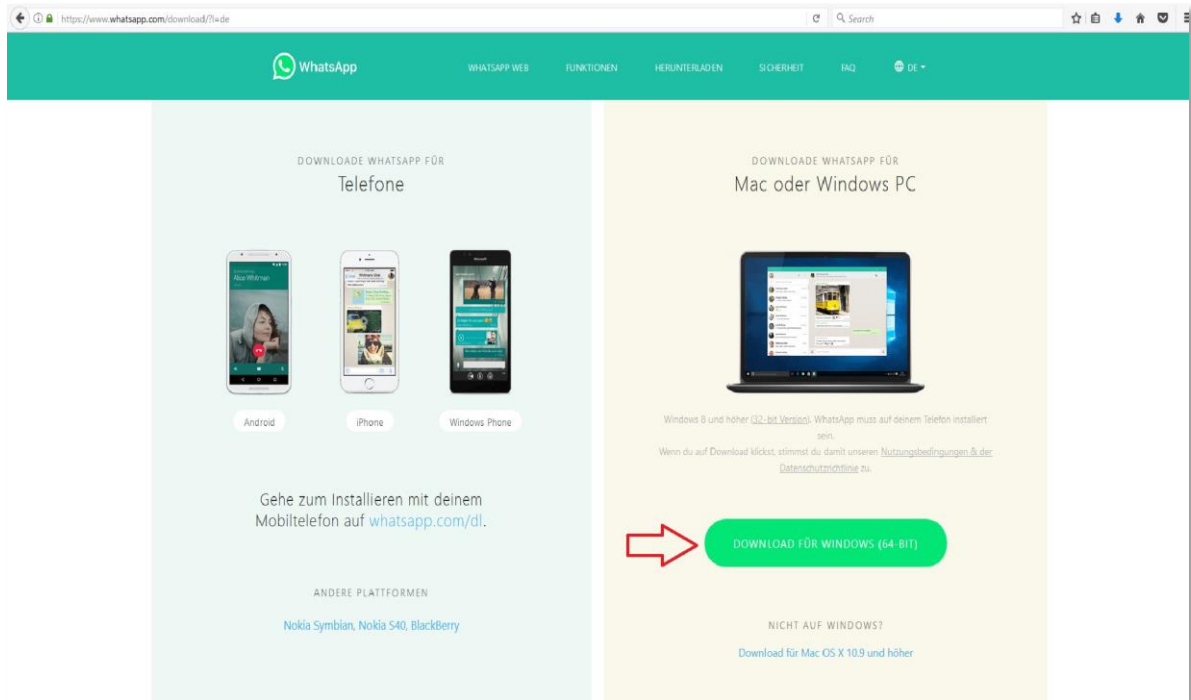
https://www.whatsapp.com/download/?l=de

Search

WhatsApp

WHATSAPP WEB

FUNKTIONEN

HERUNTERLADEN

SICHERHEIT

FAQ

DE

DOWNLOADE WHATSAPP FÜR

Telefone

Android

iPhone

Windows Phone

Gehe zum Installieren mit deinem Mobiltelefon auf whatsapp.com/dl.

ANDERE PLATTFORMEN

Nokia Symbian, Nokia S40, BlackBerry

DOWNLOADE WHATSAPP FÜR

Mac oder Windows PC

Windows 8 und höher (32-bit Version). WhatsApp muss auf deinem Telefon installiert sein.

Wenn du auf Download klickst, stimmst du damit unseren Nutzungsbedingungen & der Datenschutzrichtlinie zu.

DOWNLOAD FÜR WINDOWS (64-BIT)

NICHT AUF WINDOWS?

Download für Mac OS X 10.9 und höher